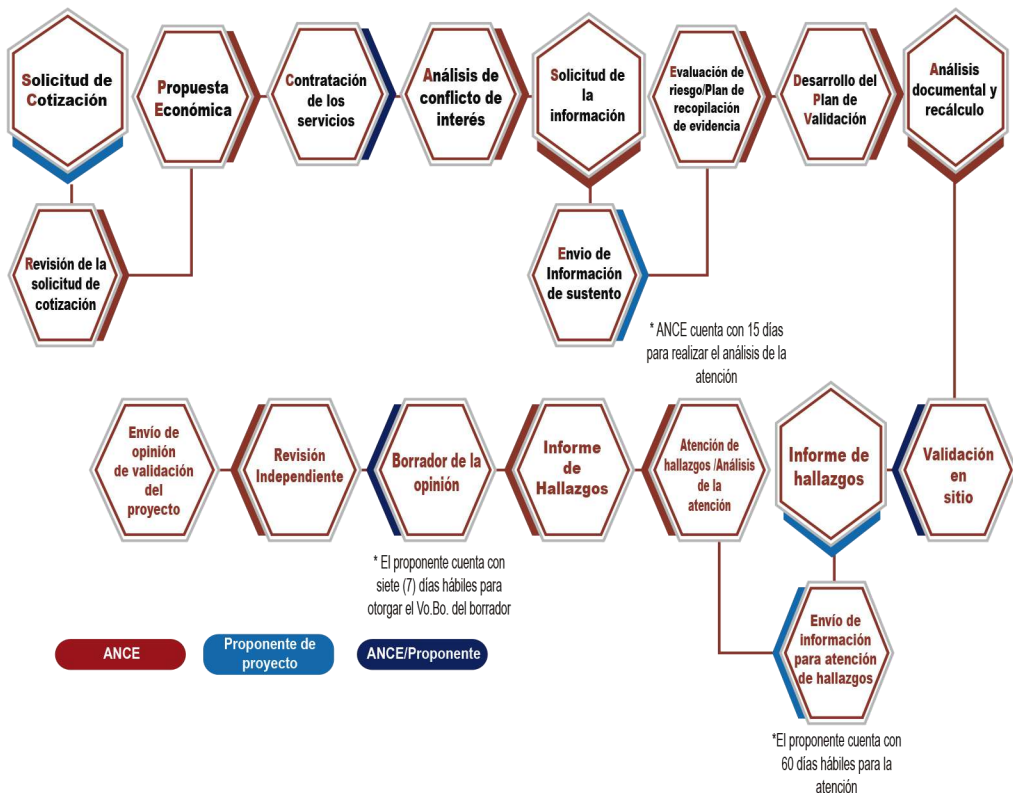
Solicitud de Cotización

Propuesta Económica

Contratación de los servicios

Análisis de conflicto de interés

Solicitud de la información

Evaluación de riesgo/Plan de recopilación de evidencia

Desarrollo del Plan de Validación

Análisis documental y recálculo

Revisión de la solicitud de cotización

Envio de Información de sustento

* ANCE cuenta con 15 días para realizar el análisis de la atención

Envío de opinión de validación del proyecto

Revisión Independiente

Borrador de la opinión

Informe de Hallazgos

Atención de hallazgos /Análisis de la atención

Informe de hallazgos

Validación en sitio

* El proponente cuenta con siete (7) días hábiles para otorgar el Vo.Bo. del borrador

ANCE

Proponente de proyecto

ANCE/Proponente

Envío de información para atención de hallazgos

*El proponente cuenta con 60 días hábiles para la atención